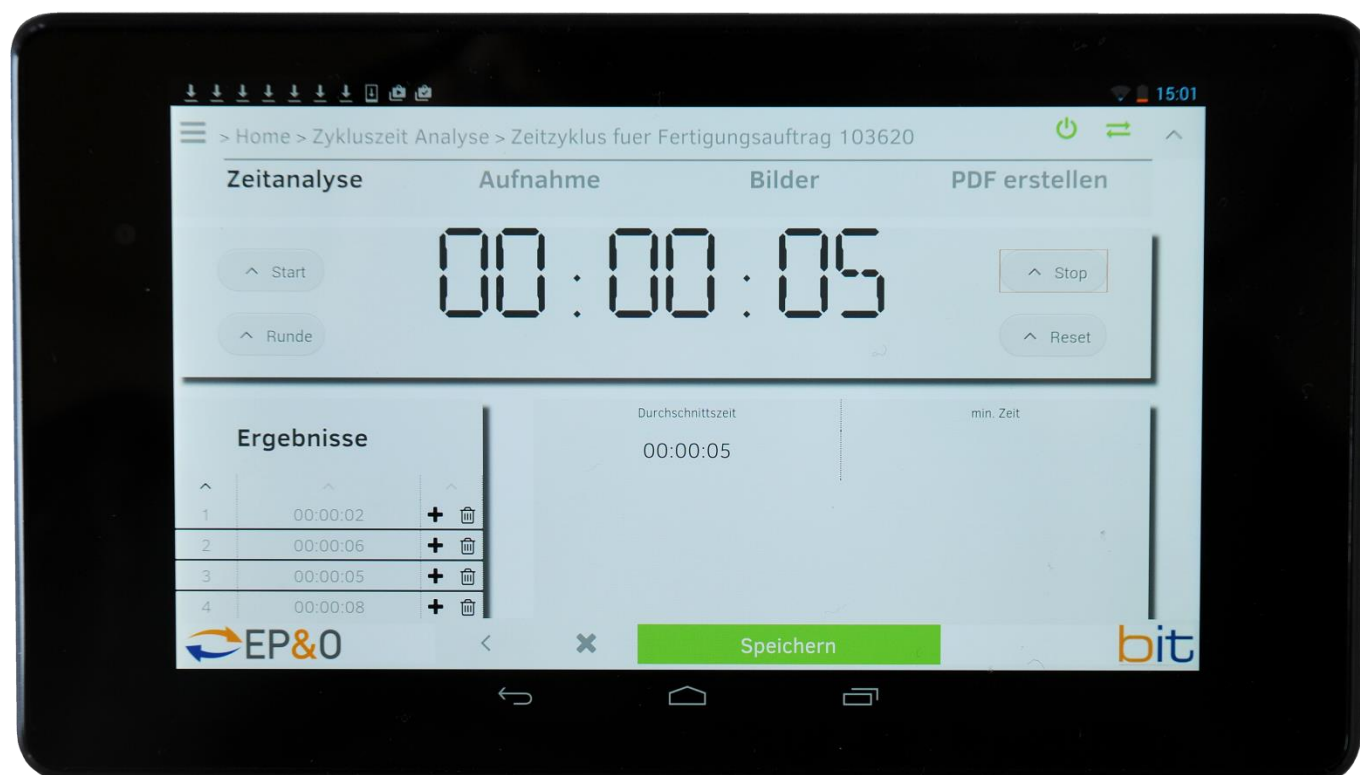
15:01

> Home > Zykluszeit Analyse > Zeitzyklus fuer Fertigungsauftrag 103620

Zeitanalyse Aufnahme Bilder PDF erstellen

Start

Runde

00:00:05

Stop

Reset

Ergebnisse

| | | |
|---|---|---|
| 1 | 00:00:02 | |
| 2 | 00:00:06 | |
| 3 | 00:00:05 | |
| 4 | 00:00:08 | |

Durchschnittszeit

00:00:05

min. Zeit

EP&O

Speichern

bit